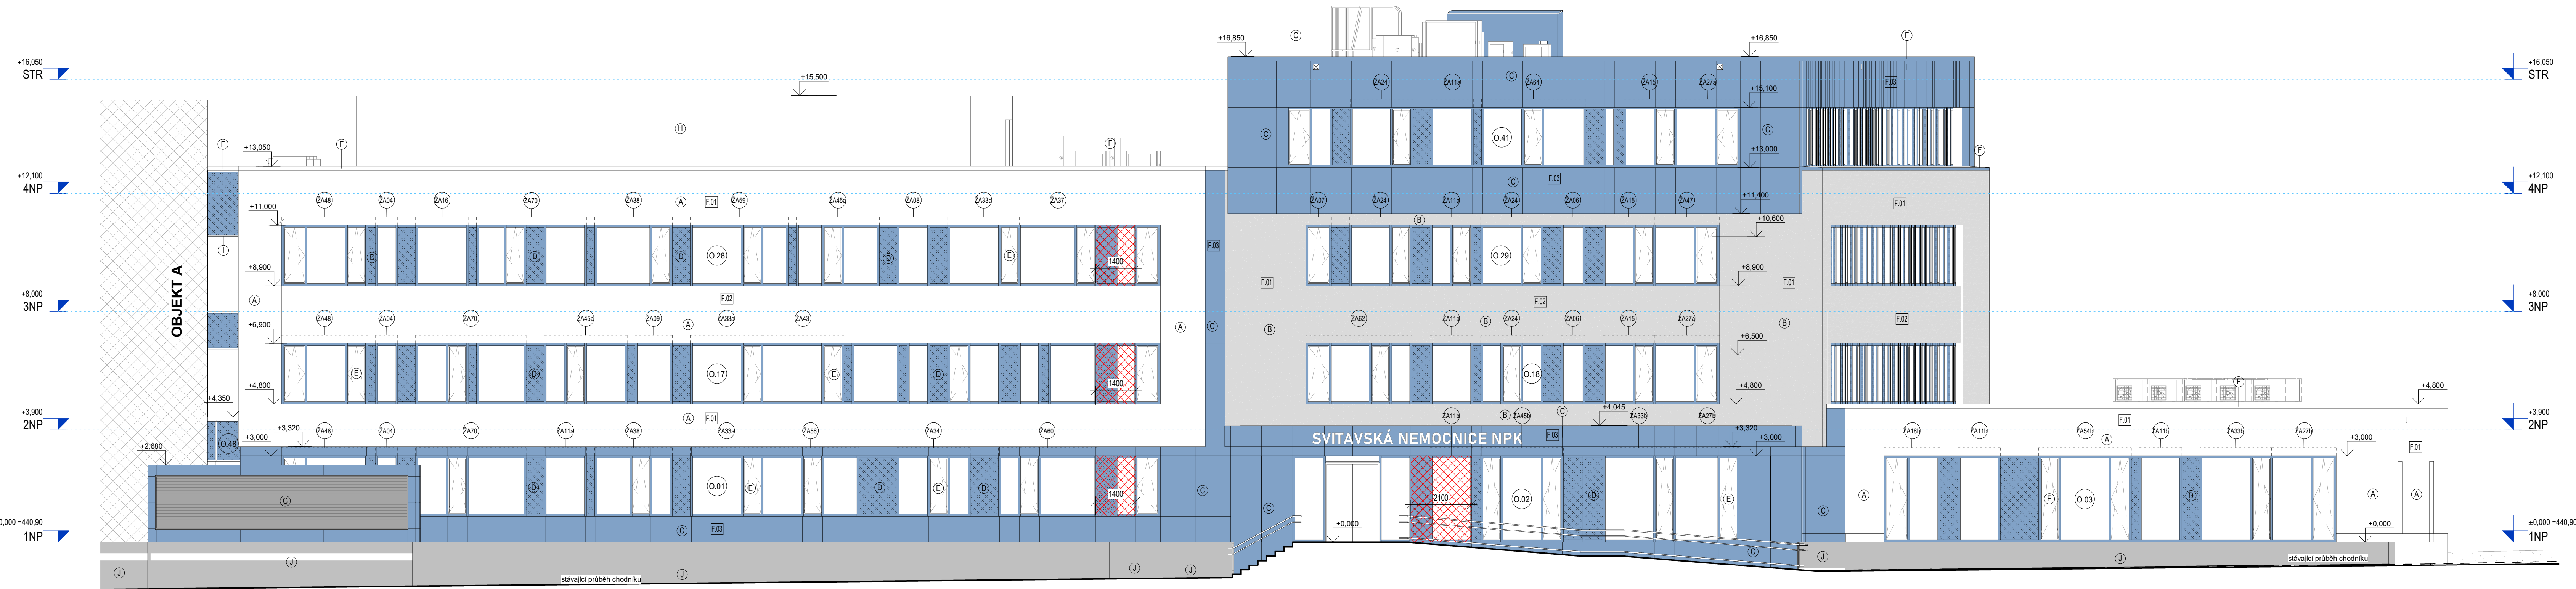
+16,050
STR

+12,100
4NP

+8,000
3NP

+3,900
2NP

±0,000 =440,90
1NP

OBJEKT A

+15,500
H
+13,050
F
F
F
+11,000
ZA48 ZA04 ZA16 ZA70 ZA38 A F.01 ZA59 ZA45a ZA08 ZA33a ZA37
D D D D E
0.28
1400
I
+8,900
A
F.02
+6,900
ZA48 ZA04 ZA70 ZA45a ZA09 A ZA33a ZA43
E D 0.17 E D
1400
A
+4,800
+4,350
A F.01
+3,000 +3,320
ZA48 ZA04 ZA70 ZA11a ZA38 ZA33a ZA56 ZA34 ZA60
0.46
+2,680
G
D 0.01 E D E D
1400
C F.03
C
J J J J J
stávající průběh chodníku

+16,850
C
+16,850
F
ZA24 ZA11a C ZA64 ZA15 ZA27a
F.03
+15,100
C
0.41
C
+13,000
F
F.03
C
ZA07 ZA24 ZA11a ZA24 ZA06 ZA15 ZA47
+11,400
B
+10,600
F.01
F.03
0.29
F.01
+8,900
F.01
F.02
C
B
ZA62 ZA11a B ZA24 ZA06 ZA15 ZA27a
F.02
+6,500
B
0.18
+4,800
+4,045
ZA11b B ZA45b C ZA33b ZA27b
+3,320
SVITAVSKÁ NEMOCNICE NPK
F.03
+3,000
C
C
2100
0.02 D E
+0,000
C
C
J

F
+4,800
F.01
ZA18b ZA11b ZA54b A ZA11b ZA33b ZA27b
+3,000
F.01
A E 0.03 D A A
C
+0,000
J J
stávající průběh chodníku

+16,050
STR
+12,100
4NP
+8,000
3NP
+3,900
2NP
±0,000 =440,90
1NP